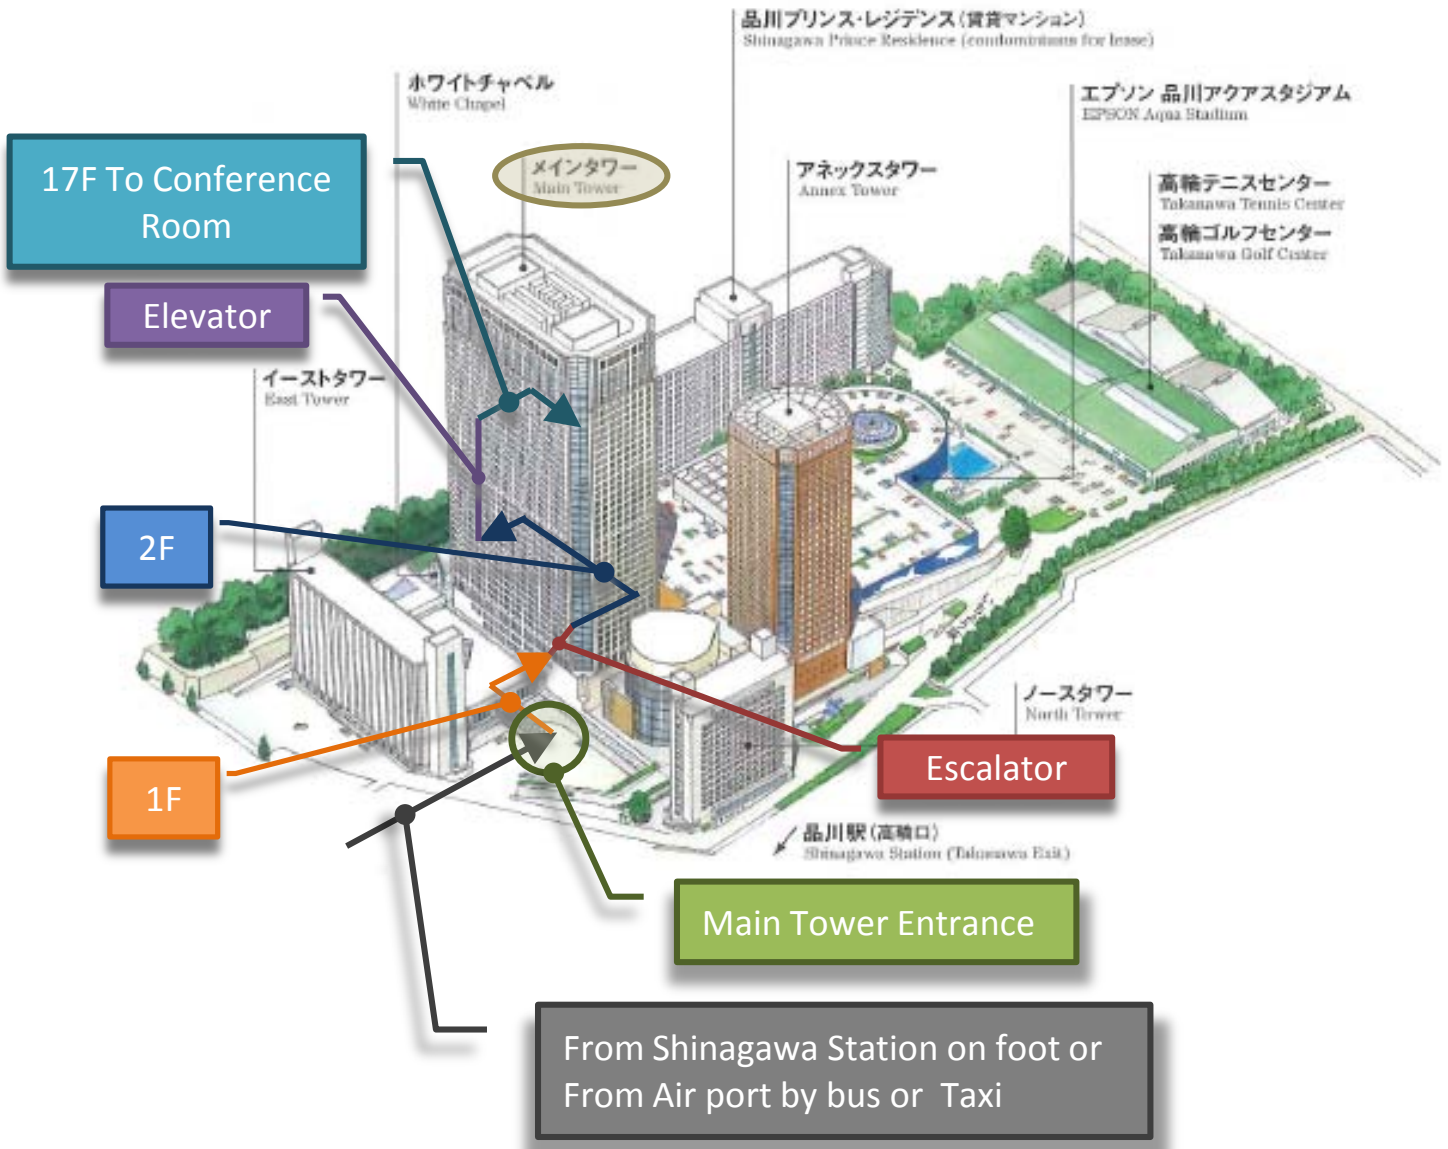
品川プリンス･レジデンス（賃貸マンション）
Shinagawa Prince Residence (condominiums for lease)

ホワイトチャペル
White Chapel

エプソン 品川アクアスタジアム
EPSON Aqua Stadium

17F To Conference Room

メインタワー
Main Tower

アネックスタワー
Annex Tower

高輪テニスセンター
Takanawa Tennis Center

高輪ゴルフセンター
Takanawa Golf Center

Elevator

イーストタワー
East Tower

2F

ノースタワー
North Tower

Escalator

1F

品川駅（高輪口）
Shinagawa Station (Takanawa Exit)

Main Tower Entrance

From Shinagawa Station on foot or From Air port by bus or Taxi